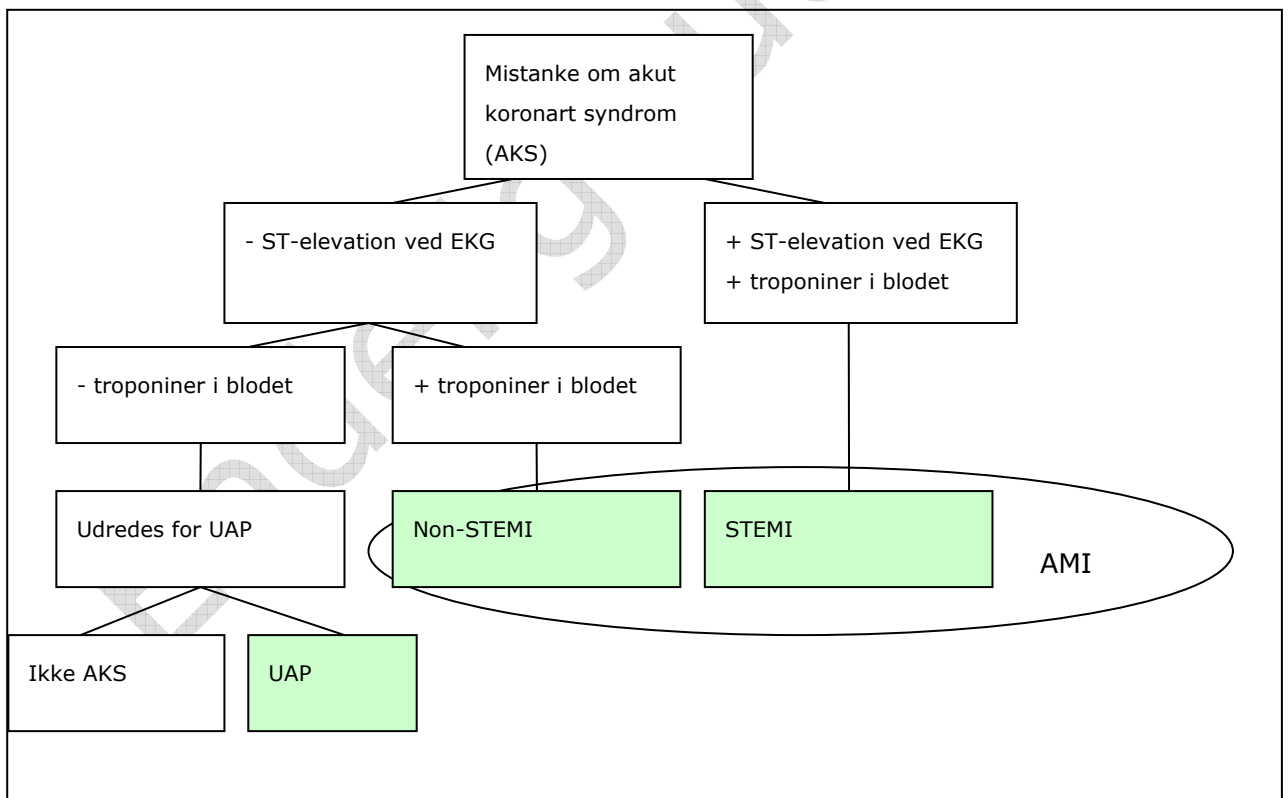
Mistanke om akut koronart syndrom (AKS)

- ST-elevation ved EKG

+ ST-elevation ved EKG
+ troponiner i blodet

- troponiner i blodet

+ troponiner i blodet

Udredes for UAP

Non-STEMI

STEMI

AMI

Ikke AKS

UAP